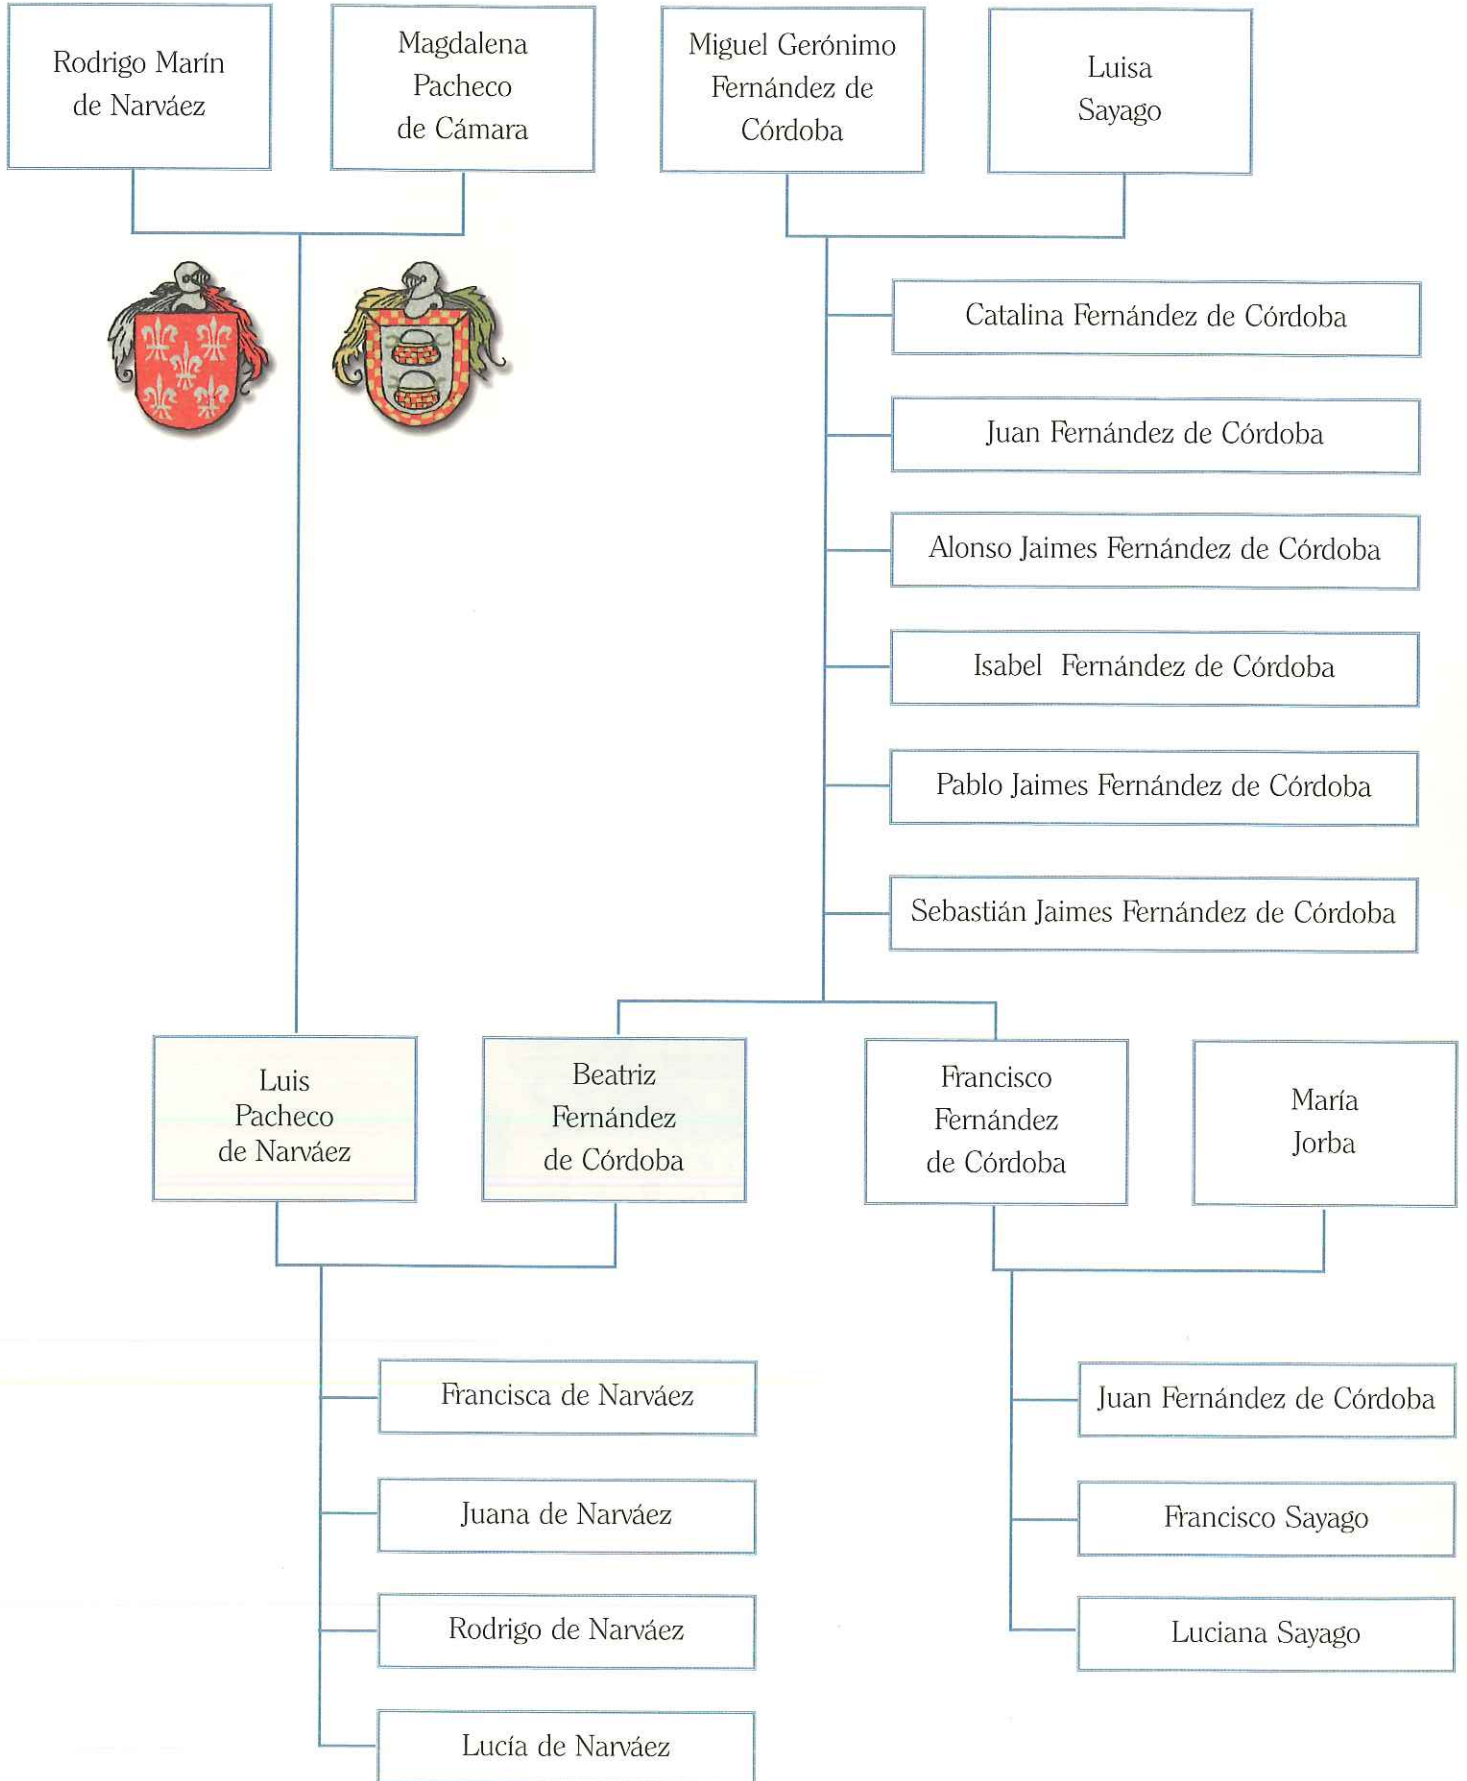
Rodrigo Marín de Narváez

Magdalena Pacheco de Cámara

Miguel Gerónimo Fernández de Córdoba

Luisa Sayago

Catalina Fernández de Córdoba

Juan Fernández de Córdoba

Alonso Jaimes Fernández de Córdoba

Isabel Fernández de Córdoba

Pablo Jaimes Fernández de Córdoba

Sebastián Jaimes Fernández de Córdoba

Luis Pacheco de Narváez

Beatriz Fernández de Córdoba

Francisco Fernández de Córdoba

María Jorba

Francisca de Narváez

Juana de Narváez

Rodrigo de Narváez

Lucía de Narváez

Juan Fernández de Córdoba

Francisco Sayago

Luciana Sayago